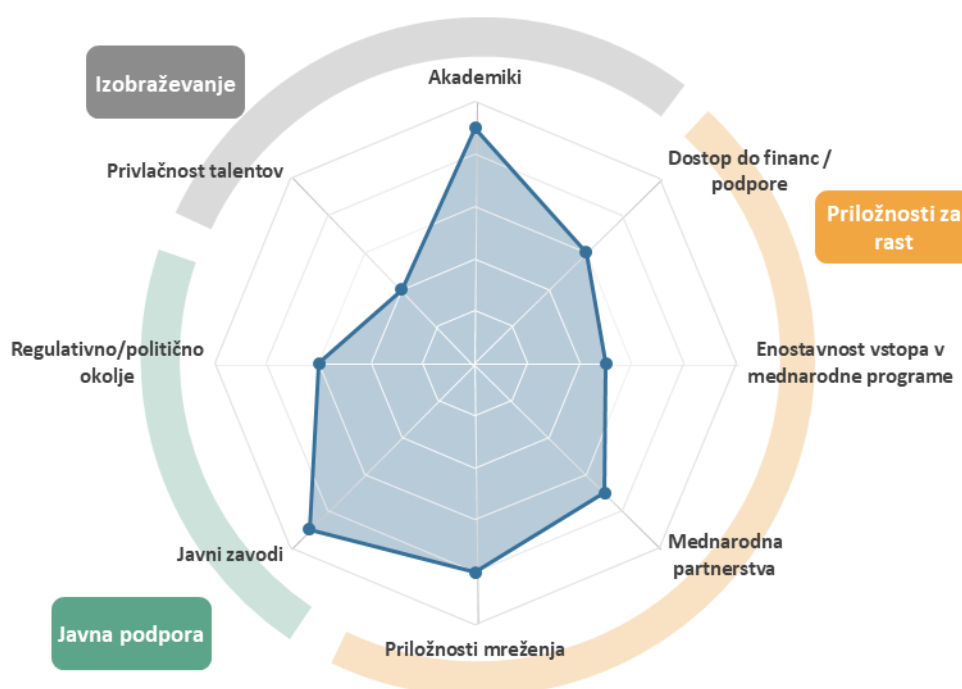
Izobraževanje

Akademiki

Dostop do financ / podpore

Priložnosti za rast

Privlačnost talentov

Regulativno/politično okolje

Enostavnost vstopa v mednarodne programe

Javni zavodi

Mednarodna partnerstva

Javna podpora

Priložnosti mreženja